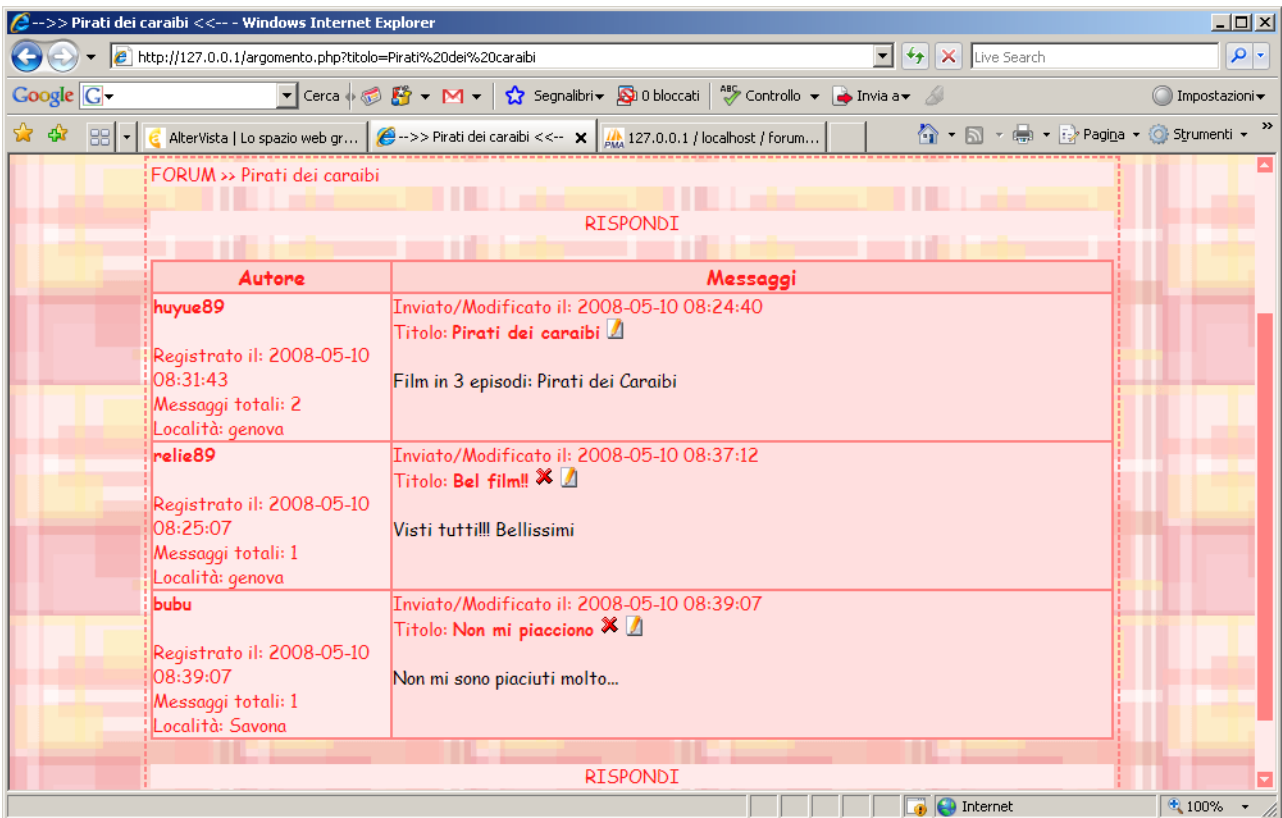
-->> Pirati dei caraibi <<-- - Windows Internet Explorer

http://127.0.0.1/argomento.php?titolo=Pirati%20dei%20caraibi

Live Search

Google G Cerca Segnalibri 0 bloccati Controllo Invia a Impostazioni

AlterVista | Lo spazio web gr... -->> Pirati dei caraibi <<-- 127.0.0.1 / localhost / forum... Pagina Strumenti

FORUM >> Pirati dei caraibi

RISPONDI

| Autore | Messaggi |
|---|---|
| huyue89<br><br>Registrato il: 2008-05-10 08:31:43<br>Messaggi totali: 2<br>Località: genova | Inviato/Modificato il: 2008-05-10 08:24:40<br>Titolo: Pirati dei caraibi<br><br>Film in 3 episodi: Pirati dei Caraibi |
| relie89<br><br>Registrato il: 2008-05-10 08:25:07<br>Messaggi totali: 1<br>Località: genova | Inviato/Modificato il: 2008-05-10 08:37:12<br>Titolo: Bel film!!<br><br>Visti tutti!!! Bellissimi |
| bubu<br><br>Registrato il: 2008-05-10 08:39:07<br>Messaggi totali: 1<br>Località: Savona | Inviato/Modificato il: 2008-05-10 08:39:07<br>Titolo: Non mi piacciono<br><br>Non mi sono piaciuti molto... |

RISPONDI

Internet 100%